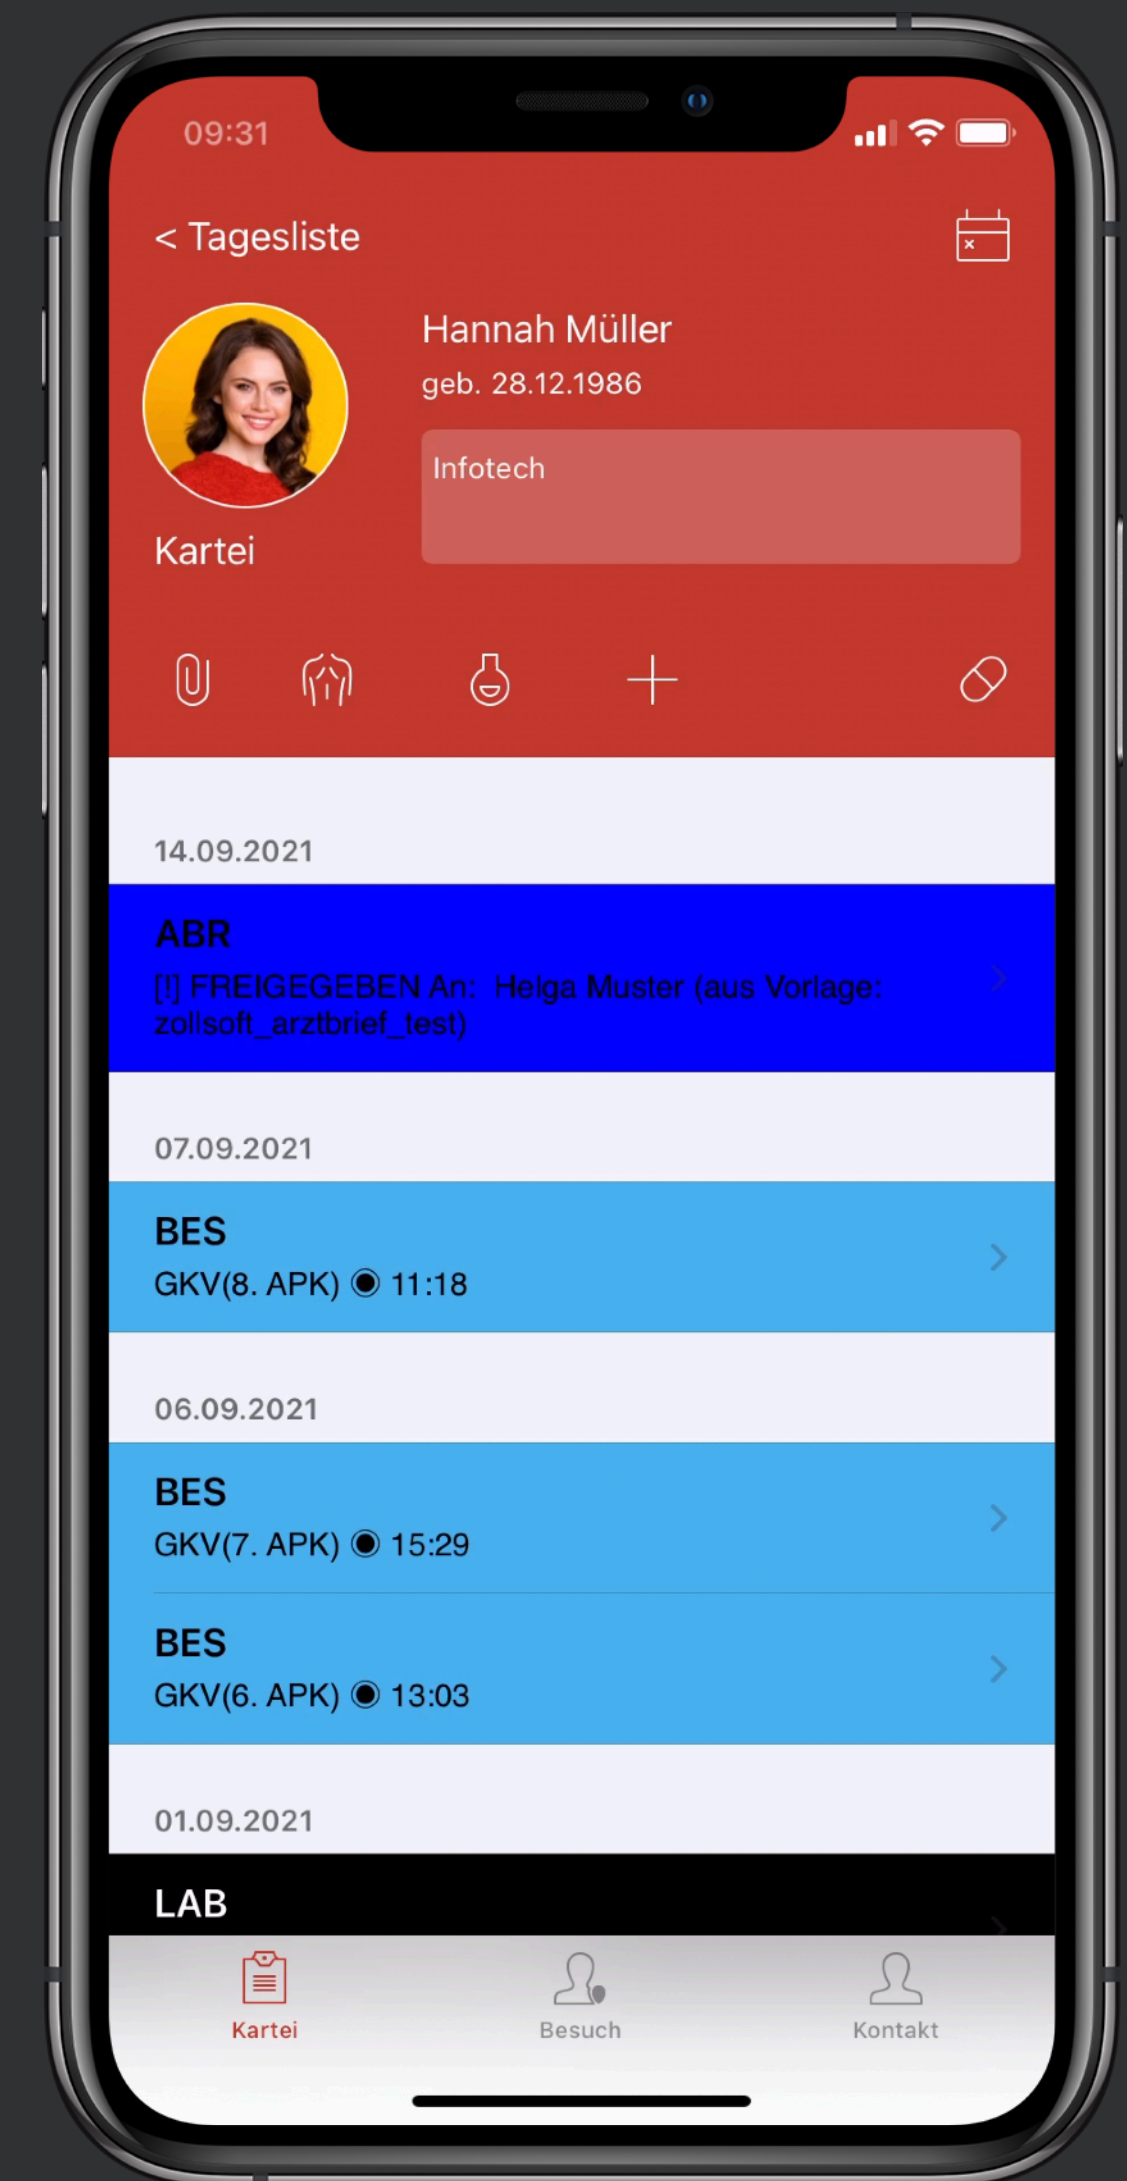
09:31

< Tagesliste

Hannah Müller
geb. 28.12.1986

Infotech

Kartei

14.09.2021

ABR
[!] FREIGEGEBEN An: Helga Muster (aus Vorlage: zollsoft_arztbrief_test)

07.09.2021

BES
GKV(8. APK) ◉ 11:18

06.09.2021

BES
GKV(7. APK) ◉ 15:29

BES
GKV(6. APK) ◉ 13:03

01.09.2021

LAB

Kartei
Besuch
Kontakt